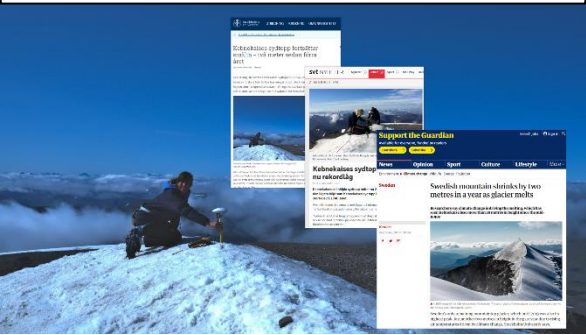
Kebnekaises sydtopp fortsätter smälta – nu sex meter sedan förra året

svt

Kebnekaises sydtopp nu rekordlåg

Support the Guardian

News Opinion Sport Culture Lifestyle

Sweden

Swedish mountain shrinks by two metres in a year as glacier melts